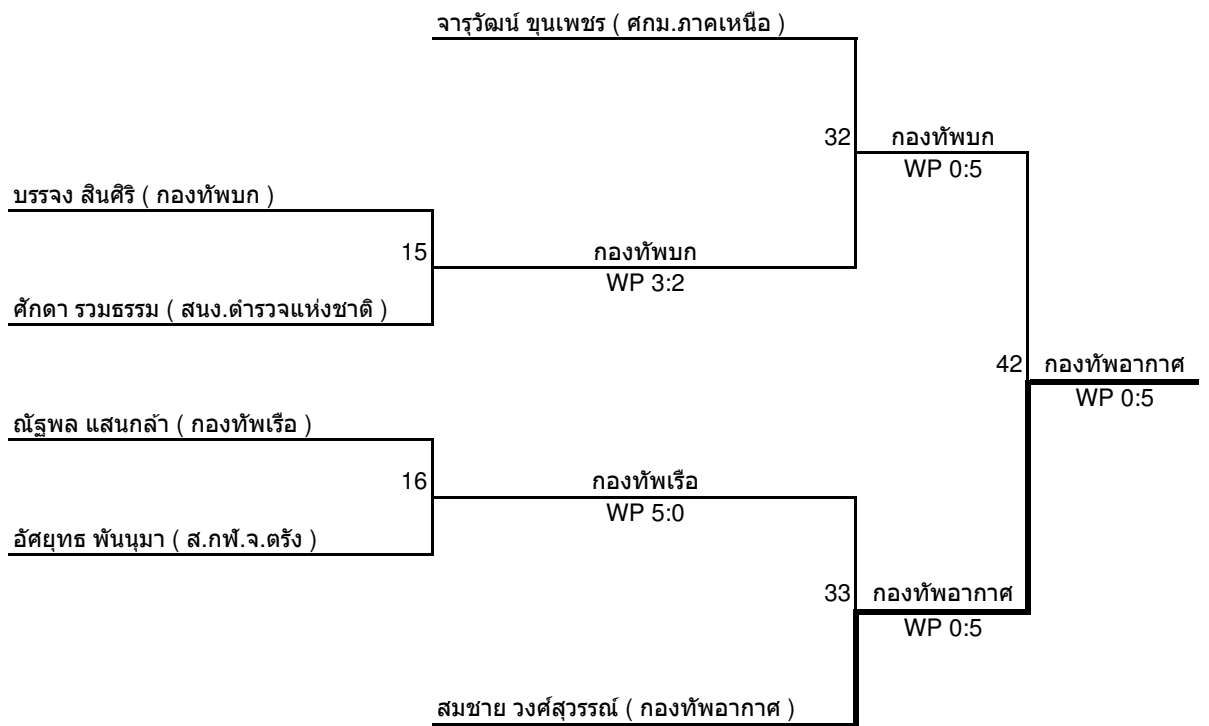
จารุวัฒน์ ขุนเพชร ( ศกม.ภาคเหนือ )

32 กองทัพบก
WP 0:5

บรรจง สินศิริ ( กองทัพบก )

15 กองทัพบก
WP 3:2

ศักดา รวมธรรม ( สนง.ตำรวจแห่งชาติ )

42 กองทัพอากาศ
WP 0:5

ณัฐพล แสนกล้า ( กองทัพเรือ )

16 กองทัพเรือ
WP 5:0

อัศยุทธ พันนุมา ( ส.กฬ.จ.ตรัง )

33 กองทัพอากาศ
WP 0:5

สมชาย วงศ์สุวรรณ์ ( กองทัพอากาศ )